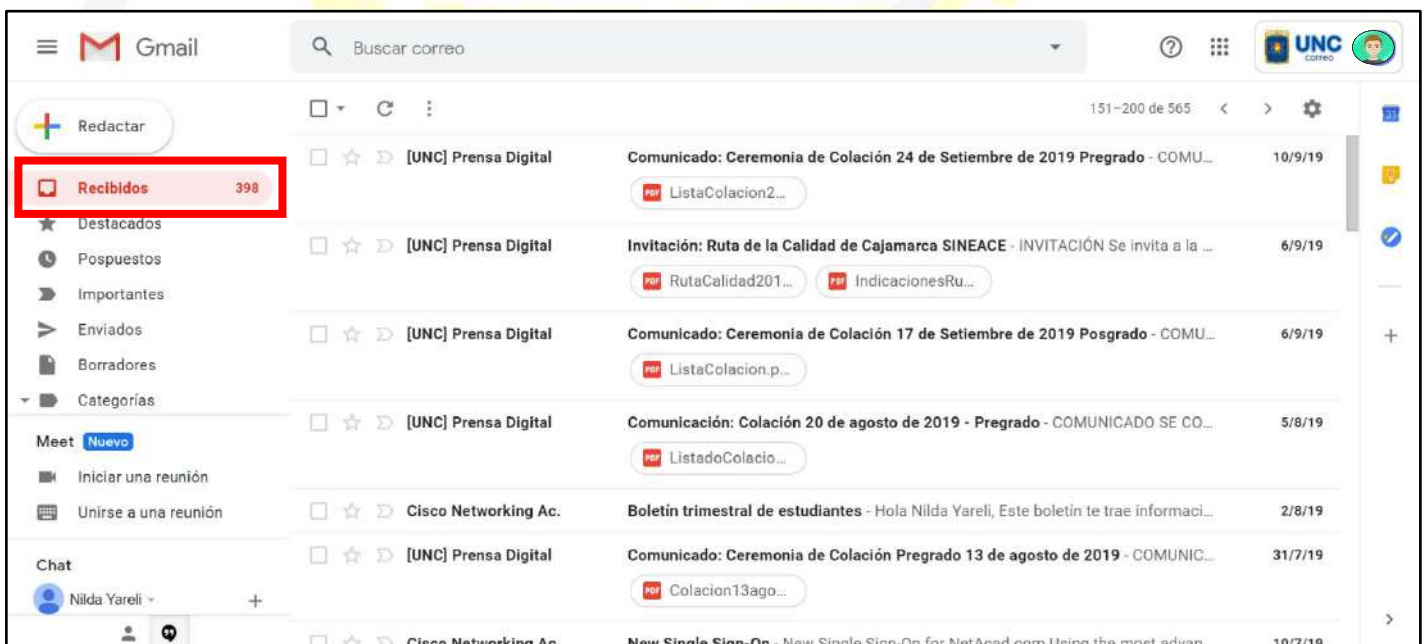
Gmail

Buscar correo

UNC correo

Redactar

Recibidos 398
Destacados
Pospuestos
Importantes
Enviados
Borradores
Categorías

Meet Nuevo
Iniciar una reunión
Unirse a una reunión

Chat
Nilda Yareli

151–200 de 565

[UNC] Prensa Digital Comunicado: Ceremonia de Colación 24 de Setiembre de 2019 Pregrado - COMU... 10/9/19
PDF ListaColacion2...

[UNC] Prensa Digital Invitación: Ruta de la Calidad de Cajamarca SINEACE - INVITACIÓN Se invita a la ... 6/9/19
PDF RutaCalidad201... PDF IndicacionesRu...

[UNC] Prensa Digital Comunicado: Ceremonia de Colación 17 de Setiembre de 2019 Posgrado - COMU... 6/9/19
PDF ListaColacion.p...

[UNC] Prensa Digital Comunicación: Colación 20 de agosto de 2019 - Pregrado - COMUNICADO SE CO... 5/8/19
PDF ListadoColacio...

Cisco Networking Ac. Boletín trimestral de estudiantes - Hola Nilda Yareli, Este boletín te trae informaci... 2/8/19

[UNC] Prensa Digital Comunicado: Ceremonia de Colación Pregrado 13 de agosto de 2019 - COMUNIC... 31/7/19
PDF Colacion13ago...

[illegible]